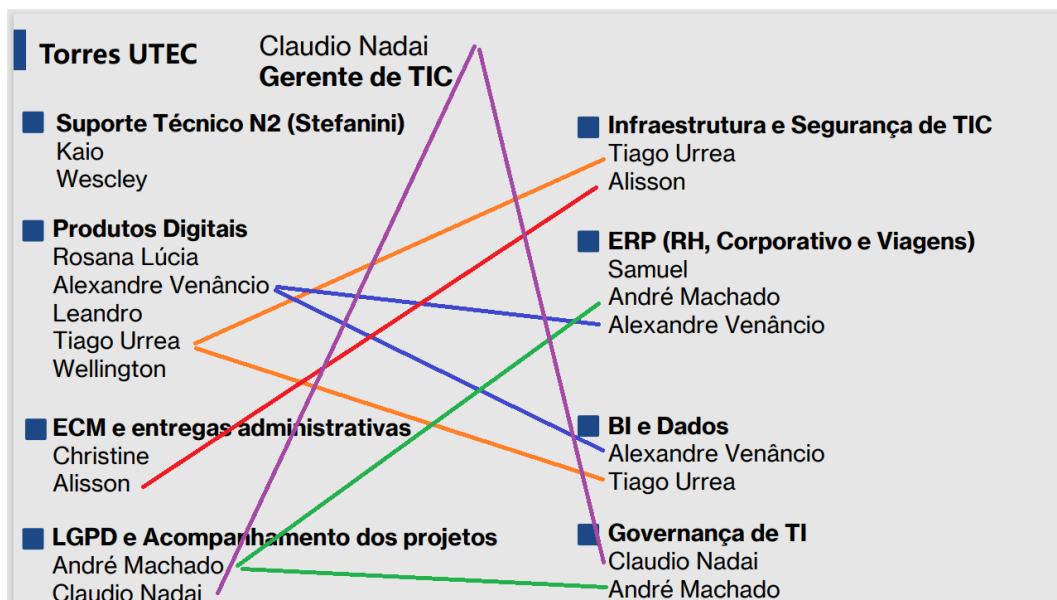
Torres UTEC

Claudio Nadai
**Gerente de TIC**

Suporte Técnico N2 (Stefanini)
Kaio
Wescley

Produtos Digitais
Rosana Lúcia
Alexandre Venâncio
Leandro
Tiago Urrea
Wellington

ECM e entregas administrativas
Christine
Alisson

LGPD e Acompanhamento dos projetos
André Machado
Claudio Nadai

Infraestrutura e Segurança de TIC
Tiago Urrea
Alisson

ERP (RH, Corporativo e Viagens)
Samuel
André Machado
Alexandre Venâncio

BI e Dados
Alexandre Venâncio
Tiago Urrea

Governança de TI
Claudio Nadai
André Machado